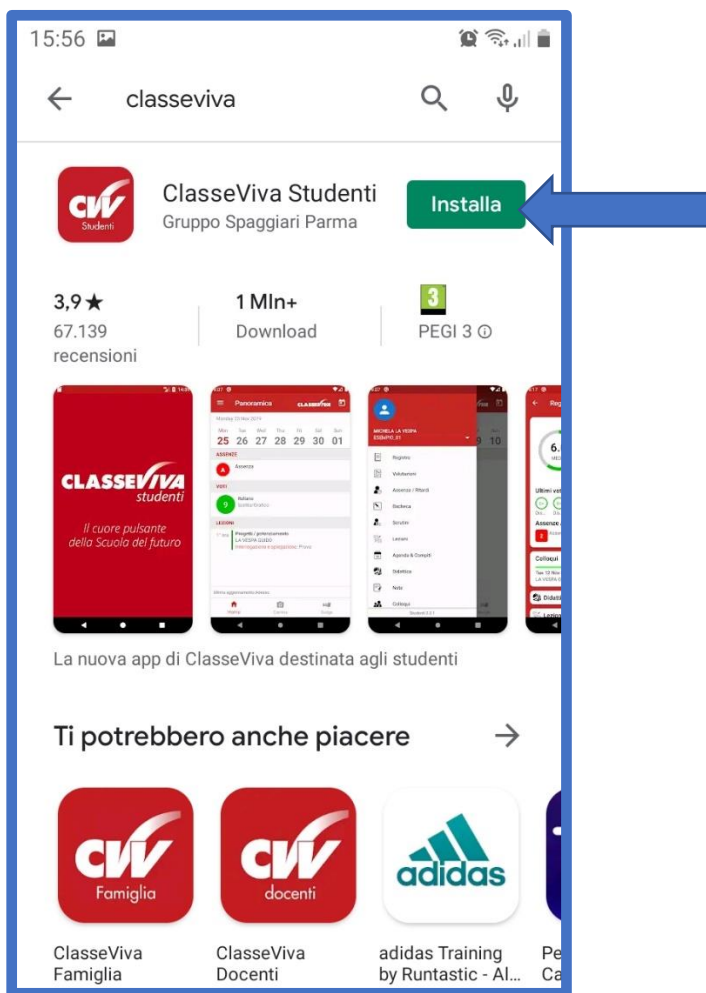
15:56

classeviva

CVV Studenti

ClasseViva Studenti
Gruppo Spaggiari Parma

Installa

3,9★
67.139 recensioni

1 Mln+
Download

3
PEGI 3 ⓘ

CLASSEVIVA studenti
Il cuore pulsante della Scuola del futuro

Panoramica
25 26 27 28 29 30 01
ASSENZE
Assenza
VOTI
LEZIONI

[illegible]

Registro
Valutazioni
Assenze / Ritardi
Bacheca
Scrutini
Lezioni
Agenda & Compiti
Statistica
Note
Colloqui

9 10

Ultimi voti
Assenze
Colloqui
Didattica

La nuova app di ClasseViva destinata agli studenti

Ti potrebbero anche piacere →

CVV Famiglia

CVV docenti

adidas

ClasseViva Famiglia

ClasseViva Docenti

adidas Training by Runtastic - Al...

Pe Ca